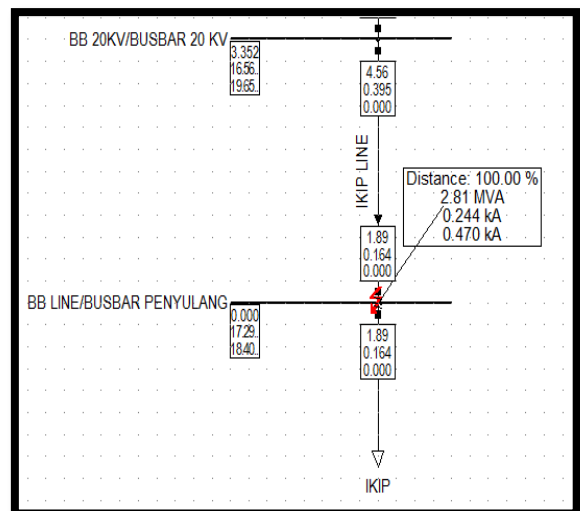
BB 20KV/BUSBAR 20 KV

3.352
16.56..
19.65..

4.56
0.395
0.000

IKIP LINE

Distance: 100.00 %
2.81 MVA
0.244 kA
0.470 kA

1.89
0.164
0.000

BB LINE/BUSBAR PENYULANG

0.000
17.29..
18.40..

1.89
0.164
0.000

IKIP